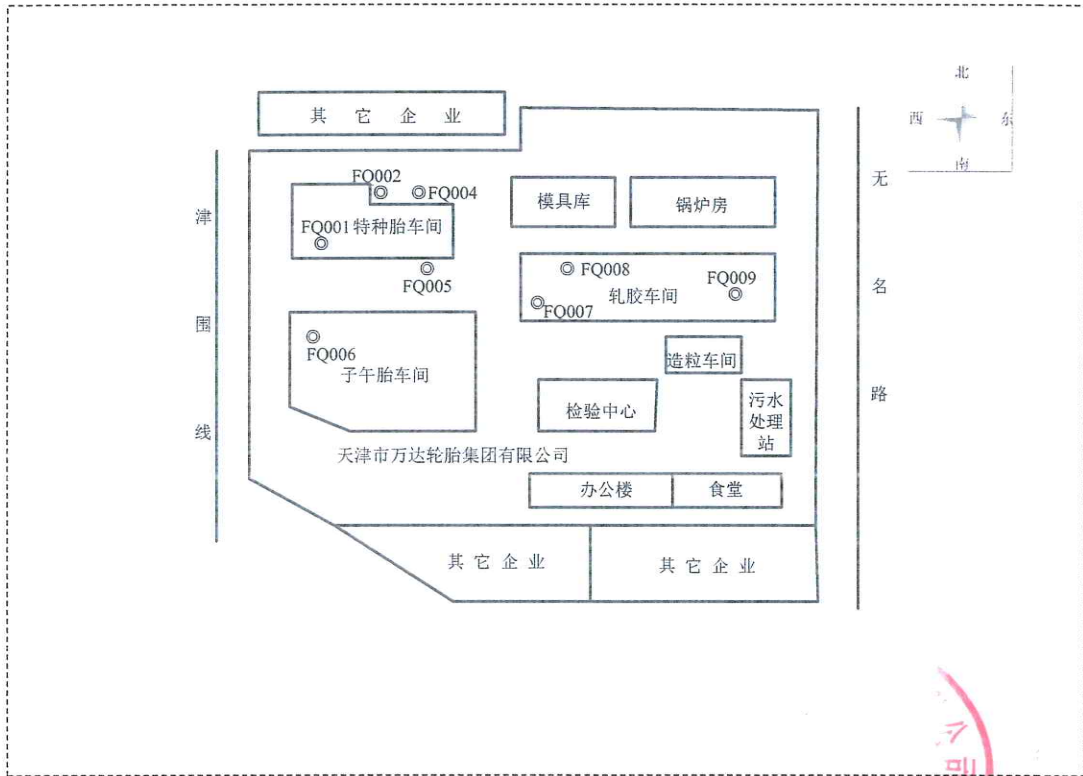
北
西 东
南

其 它 企 业

津
围
线

FQ002
FQ004
FQ001 特种胎车间
FQ005
模具库
锅炉房
FQ008
FQ009
轧胶车间
FQ007
FQ006
子午胎车间
造粒车间
检验中心
污水处理站
天津市万达轮胎集团有限公司
办公楼
食堂

无
名
路

其 它 企 业
其 它 企 业

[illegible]